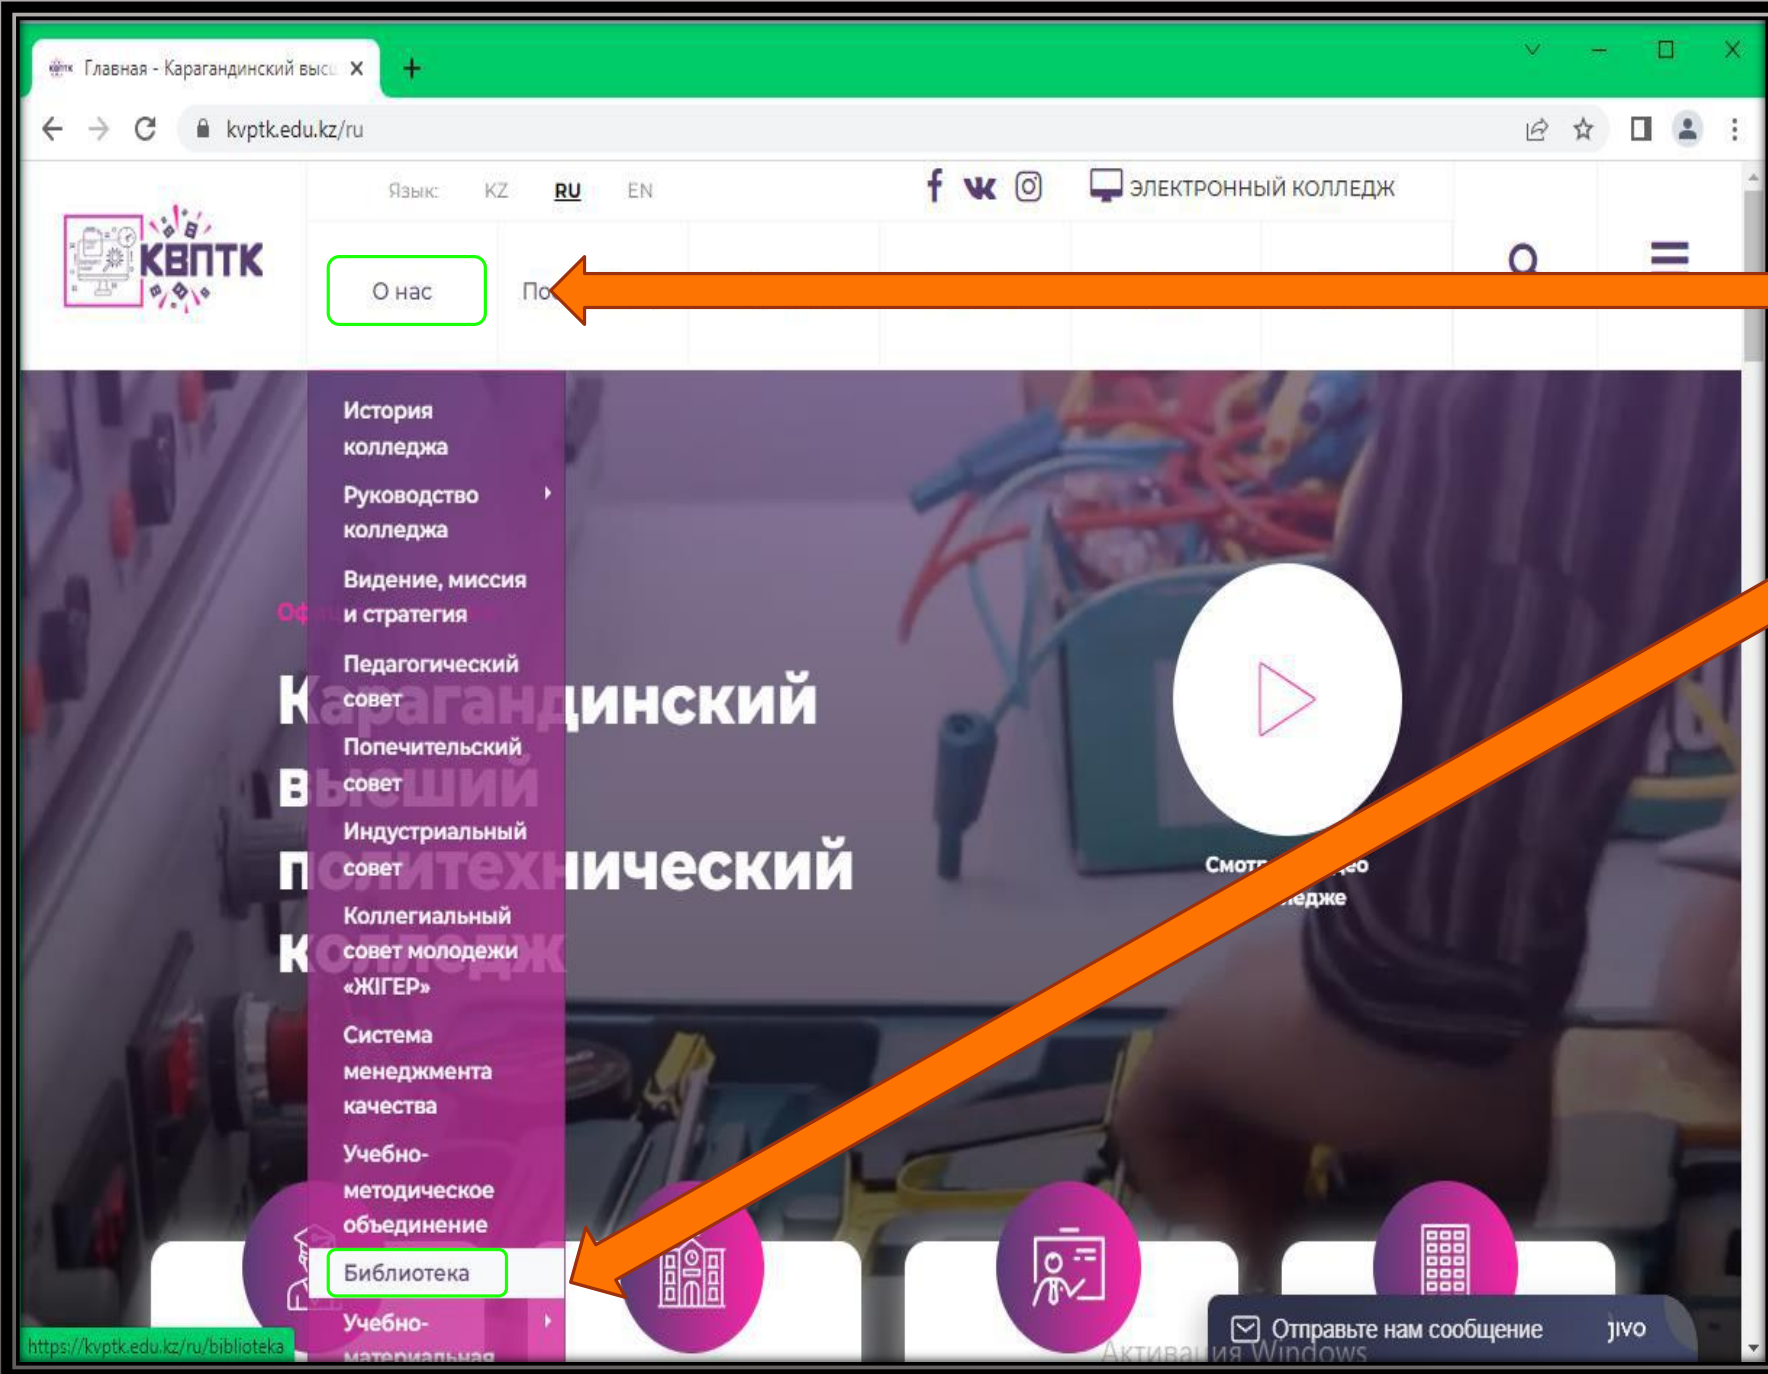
Главная - Карагандинский высш

kvptk.edu.kz/ru

Язык: KZ RU EN

ЭЛЕКТРОННЫЙ КОЛЛЕДЖ

КВПТК

О нас

По

История колледжа

Руководство колледжа

Видение, миссия и стратегия

Педагогический совет

Попечительский совет

Индустриальный совет

Коллегиальный совет молодежи «ЖІГЕР»

Система менеджмента качества

Учебно-методическое объединение

Библиотека

Учебно-материальная

Оф

К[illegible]инский

В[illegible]

П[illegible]ический

К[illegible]

Смотр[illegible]ео
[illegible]едже

https://kvptk.edu.kz/ru/biblioteka

Отправьте нам сообщение

jivo

Активация Windows